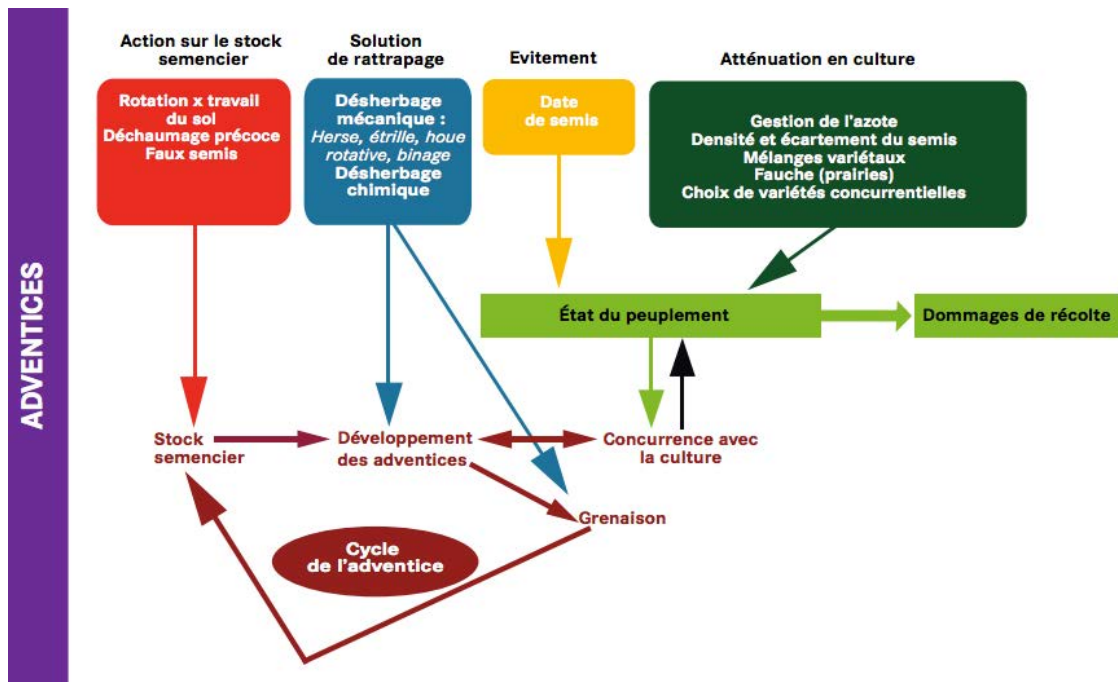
ADVENTICES

Action sur le stock semencier

Rotation x travail du sol
Déchaumage précoce
Faux semis

Solution de rattrapage

Désherbage mécanique :
*Herse, étrille, houe rotative, binage*
Désherbage chimique

Evitement

Date de semis

Atténuation en culture

Gestion de l'azote
Densité et écartement du semis
Mélanges variétaux
Fauche (prairies)
Choix de variétés concurrentielles

État du peuplement

Dommages de récolte

Stock semencier

Développement des adventices

Concurrence avec la culture

Grenaison

Cycle de l'adventice